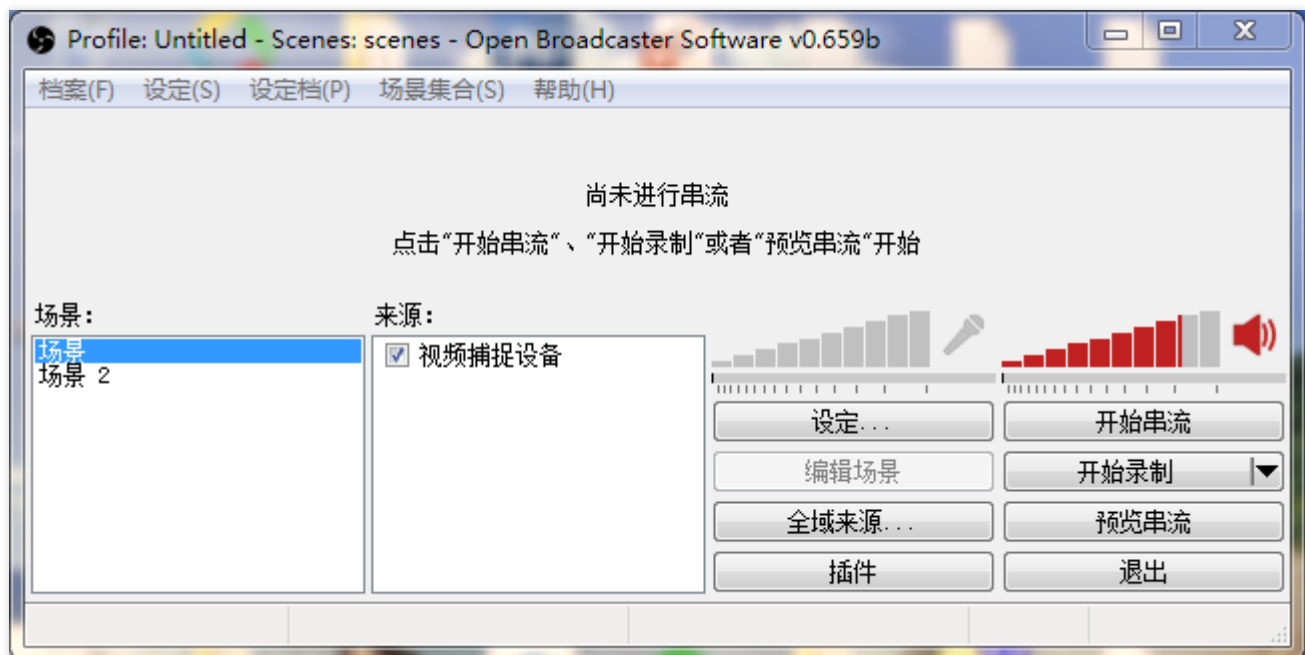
Profile: Untitled - Scenes: scenes - Open Broadcaster Software v0.659b

档案(F) 设定(S) 设定档(P) 场景集合(S) 帮助(H)

尚未进行串流

点击“开始串流”、“开始录制”或者“预览串流”开始

场景:
场景
场景 2

来源:
☑ 视频捕捉设备

设定...
开始串流
编辑场景
开始录制
全域来源...
预览串流
插件
退出